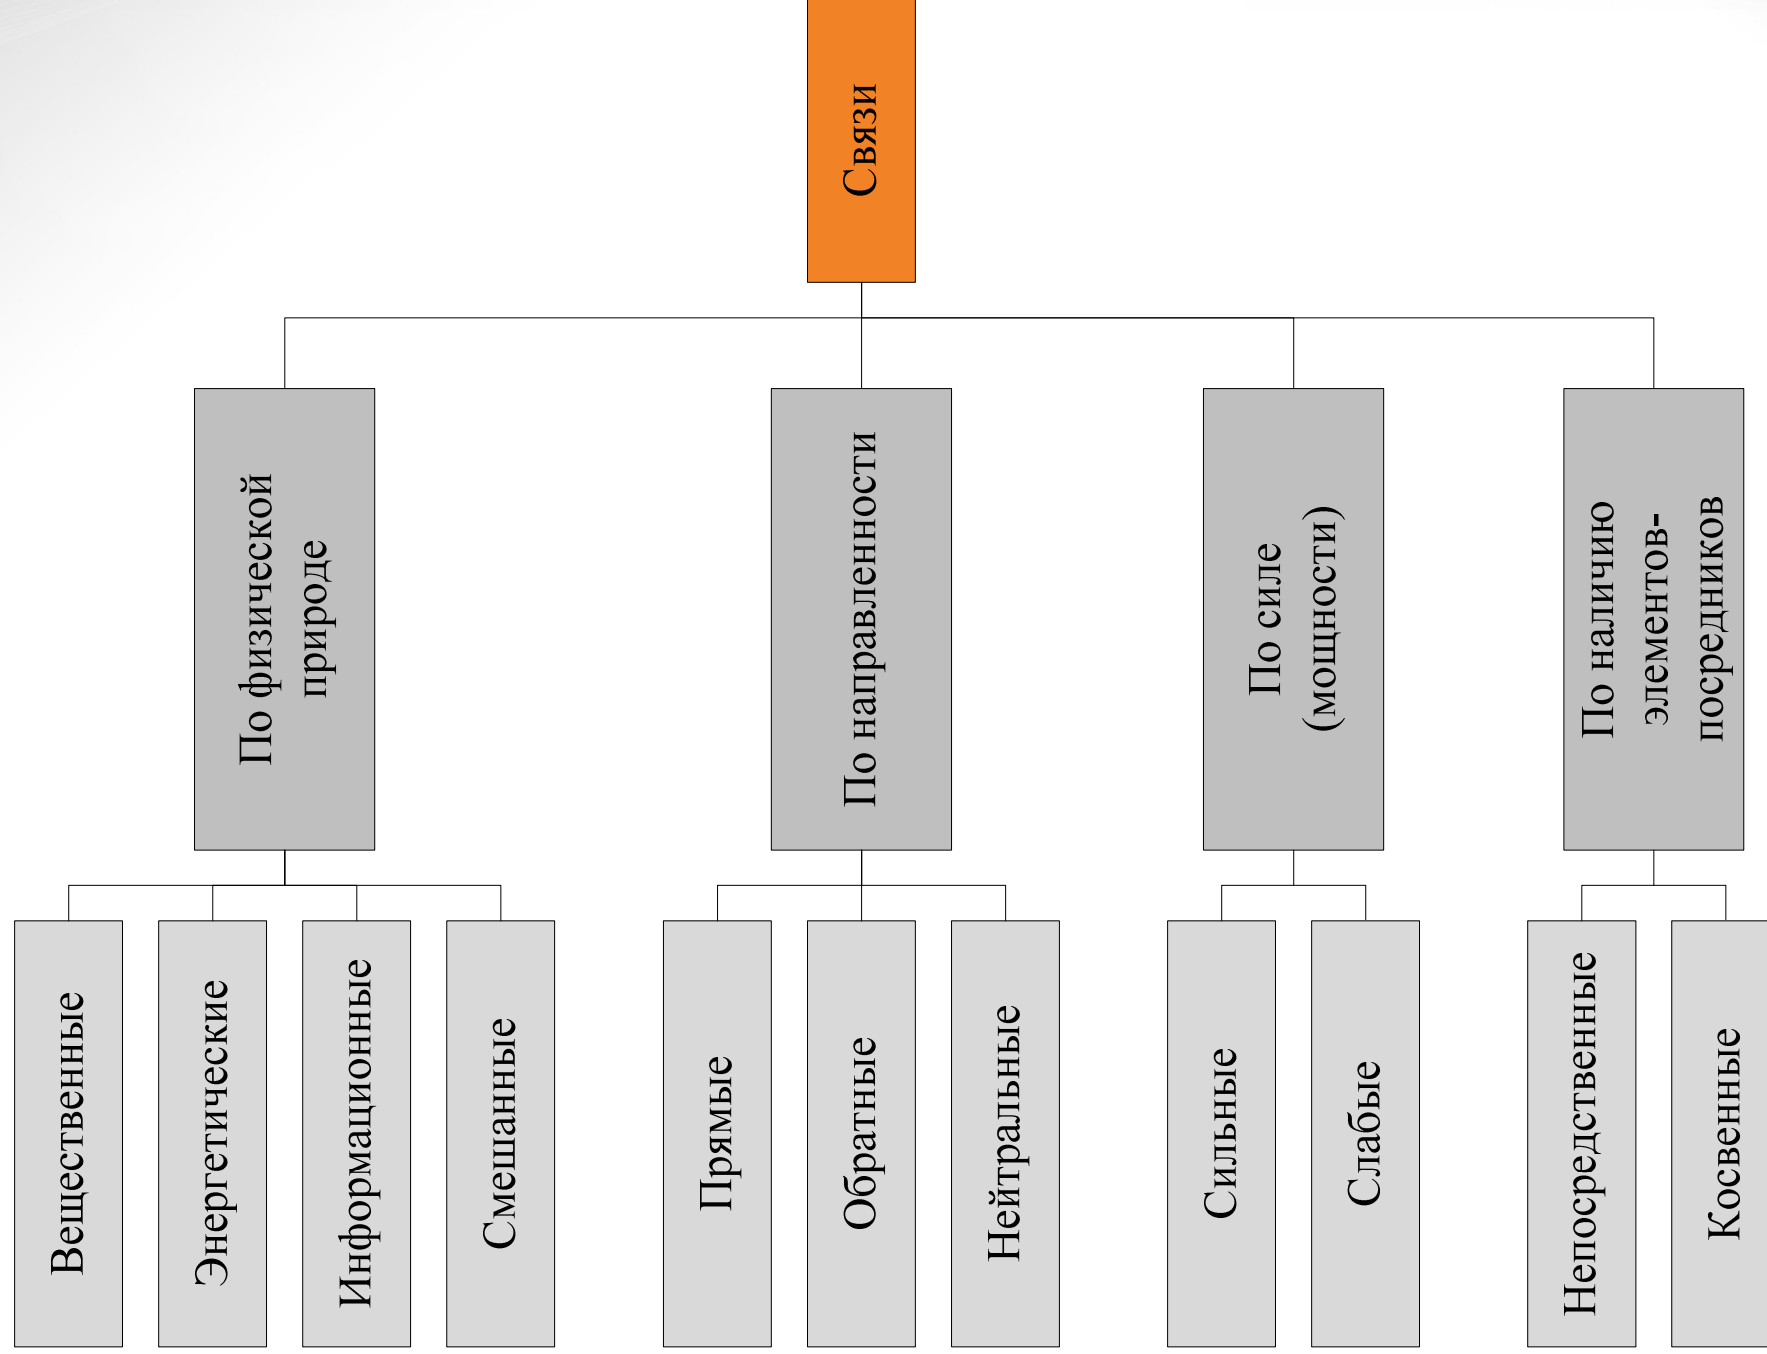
Связи

По физической природе

По направленности

По силе (мощности)

По наличию элементов-посредников

Вещественные

Энергетические

Информационные

Смешанные

Прямые

Обратные

Нейтральные

Сильные

Слабые

Непосредственные

Косвенные